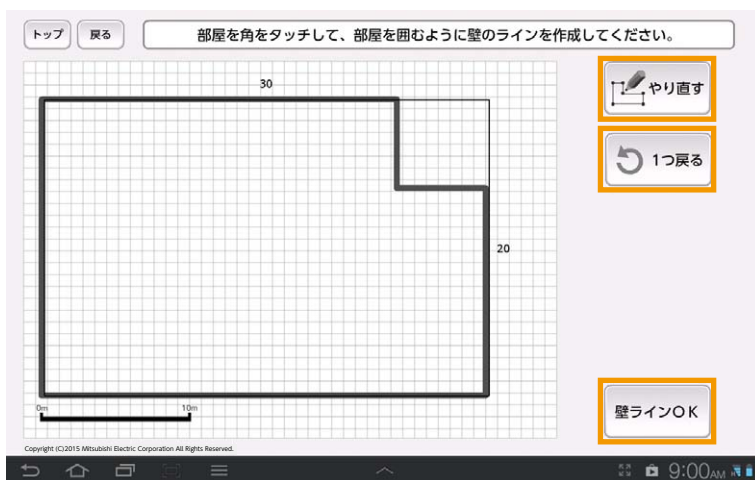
トップ

戻る

部屋を角をタッチして、部屋を囲むように壁のラインを作成してください。

30

20

0m

10m

やり直す

1つ戻る

壁ラインOK

Copyright (C)2015 Mitsubishi Electric Corporation All Rights Reserved.

9:00AM